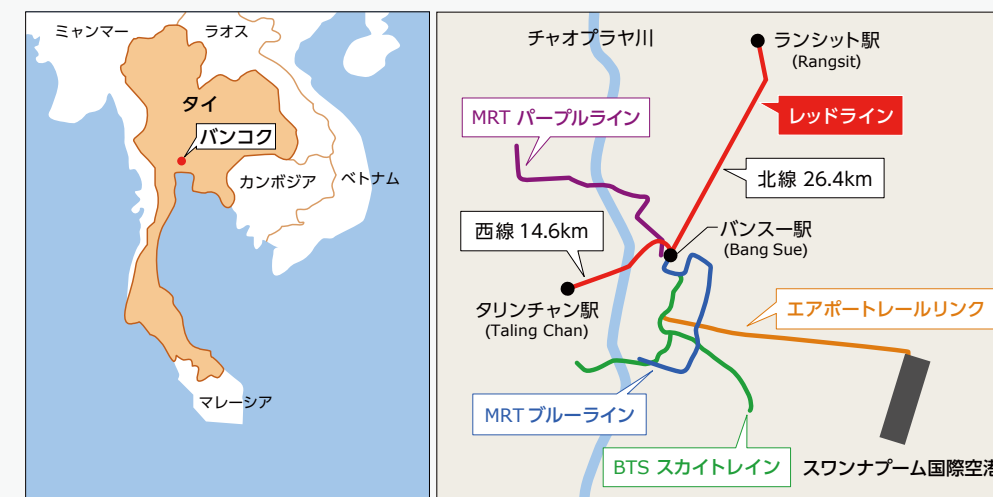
ミャンマー
ラオス
タイ
バンコク
カンボジア
ベトナム
マレーシア

チャオプラヤ川
ランシット駅
(Rangsit)
レッドライン
MRT パープルライン
北線 26.4km
西線 14.6km
バンスー駅
(Bang Sue)
タリンチャン駅
(Taling Chan)
エアポートレールリンク
MRT ブルーライン
BTS スカイトレイン
スワンナプーム国際空港